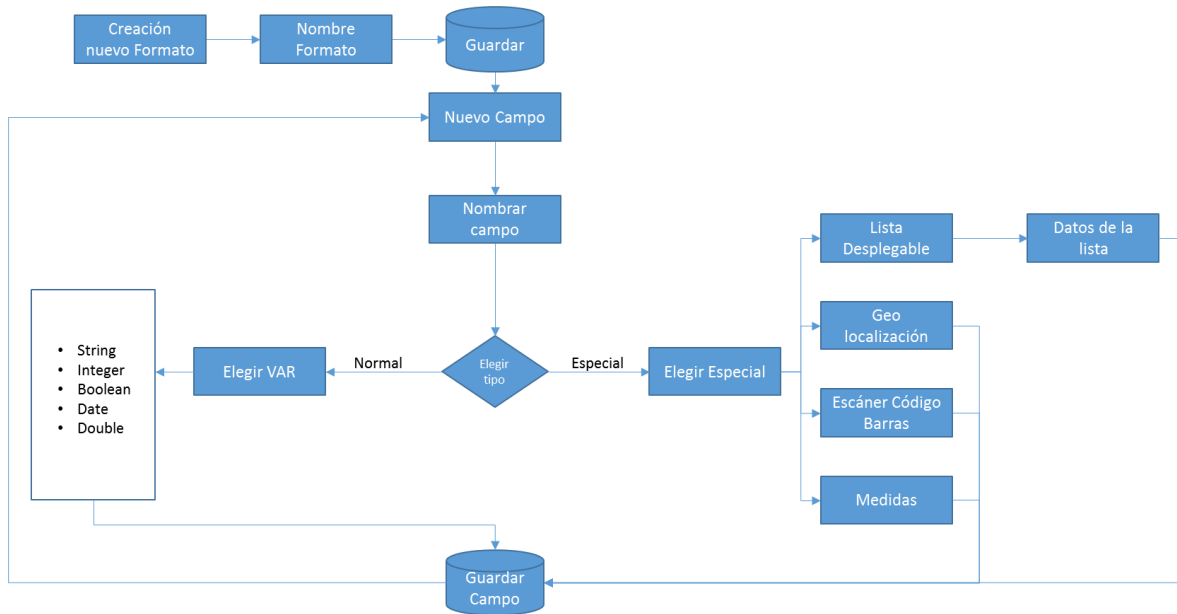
Creación nuevo Formato

Nombre Formato

Guardar

Nuevo Campo

Nombrar campo

Lista Desplegable

Datos de la lista

Geo localización

- String
- Integer
- Boolean
- Date
- Double

Elegir VAR

Normal

Elegir tipo

Especial

Elegir Especial

Escáner Código Barras

Medidas

Guardar Campo